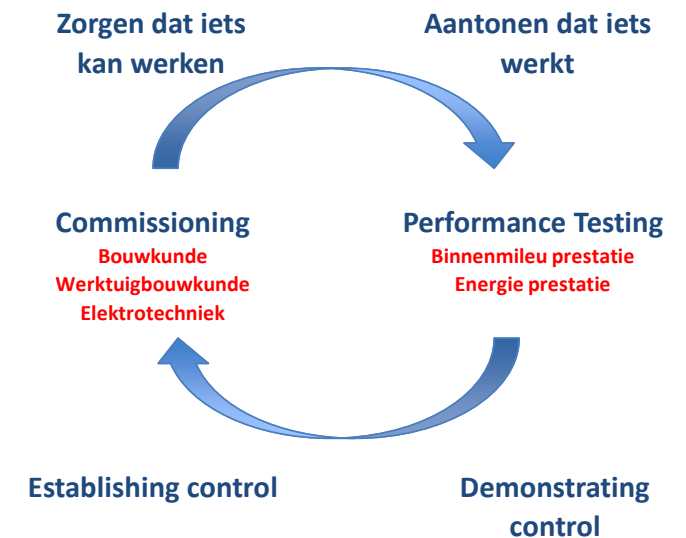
Zorgen dat iets kan werken

Aantonen dat iets werkt

Commissioning
Bouwkunde
Werktuigbouwkunde
Elektrotechniek

Performance Testing
Binnenmileu prestatie
Energie prestatie

Establishing control

Demonstrating control